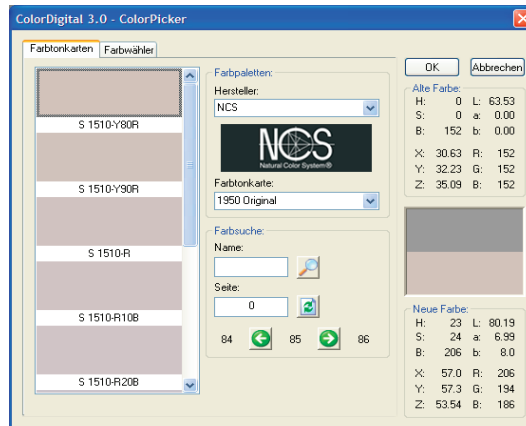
ColorDigital 3.0 - ColorPicker

Farbtonkarten | Farbwähler

S 1510-Y80R
S 1510-Y90R
S 1510-R
S 1510-R10B
S 1510-R20B

Farbpaletten:
Hersteller:
NCS
NCS
Natural Color System®
Farbtonkarte:
1950 Original

Farbsuche:
Name:
Seite:
0
84 85 86

OK
Abbrechen

Alte Farbe:
H: 0 L: 63.53
S: 0 a: 0.00
B: 152 b: 0.00
X: 30.63 R: 152
Y: 32.23 G: 152
Z: 35.09 B: 152

Neue Farbe:
H: 23 L: 80.19
S: 24 a: 6.99
B: 206 b: 8.0
X: 57.0 R: 206
Y: 57.3 G: 194
Z: 53.54 B: 186